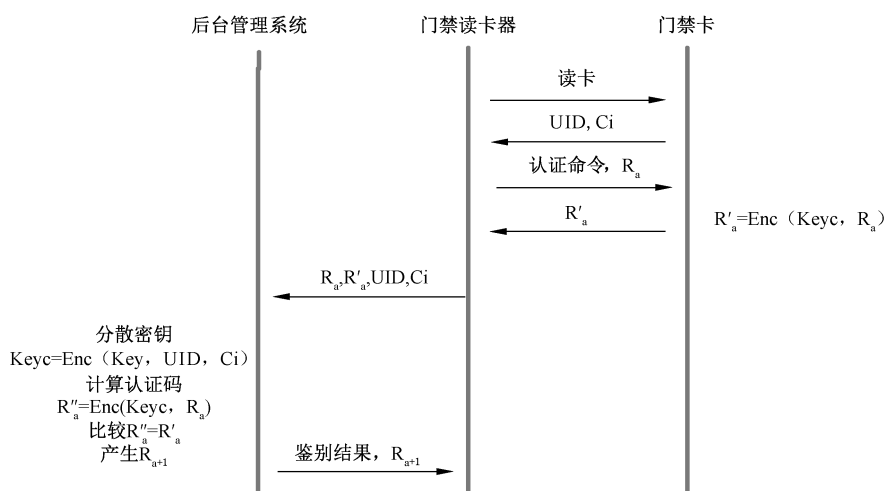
后台管理系统

门禁读卡器

门禁卡

读卡

UID, Ci

认证命令，$R_a$

$R'_a$

$R'_a$=Enc（Keyc，$R_a$）

$R_a$,$R'_a$,UID,Ci

分散密钥
Keyc=Enc（Key，UID，Ci）
计算认证码
$R''_a$=Enc(Keyc，$R_a$)
比较$R''_a$=$R'_a$
产生$R_{a+1}$

鉴别结果，$R_{a+1}$